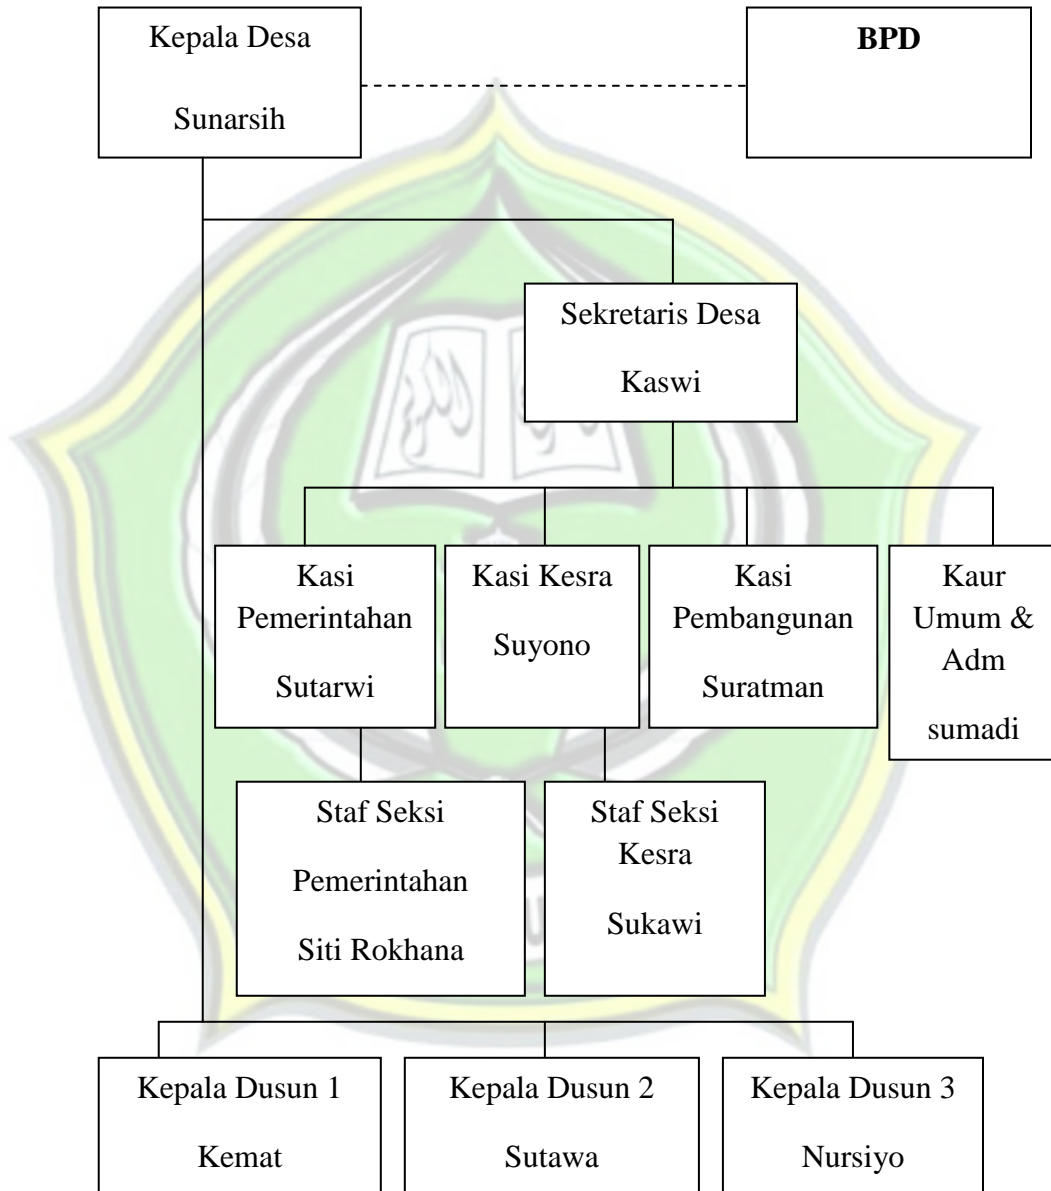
Kepala Desa

Sunarsih

BPD

Sekretaris Desa

Kaswi

Kasi Pemerintahan

Sutarwi

Kasi Kesra

Suyono

Kasi Pembangunan

Suratman

Kaur Umum & Adm

sumadi

Staf Seksi Pemerintahan

Siti Rokhana

Staf Seksi Kesra

Sukawi

Kepala Dusun 1

Kemat

Kepala Dusun 2

Sutawa

Kepala Dusun 3

Nursiyo